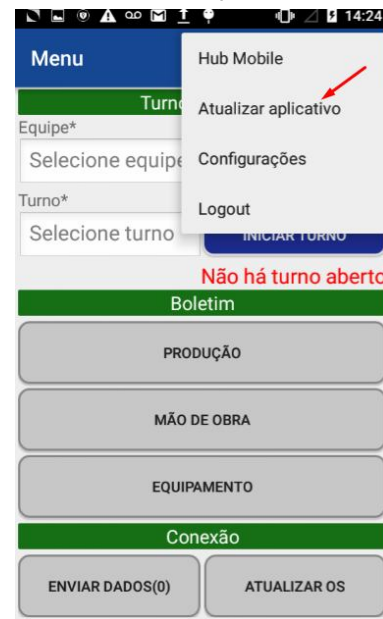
14:24

Menu

Turno

Equipe*

Selecione equipe

Turno*

Selecione turno

INICIAR TURNO

Não há turno aberto

Boletim

PRODUÇÃO

MÃO DE OBRA

EQUIPAMENTO

Conexão

ENVIAR DADOS(0)

ATUALIZAR OS

Hub Mobile

Atualizar aplicativo

Configurações

Logout